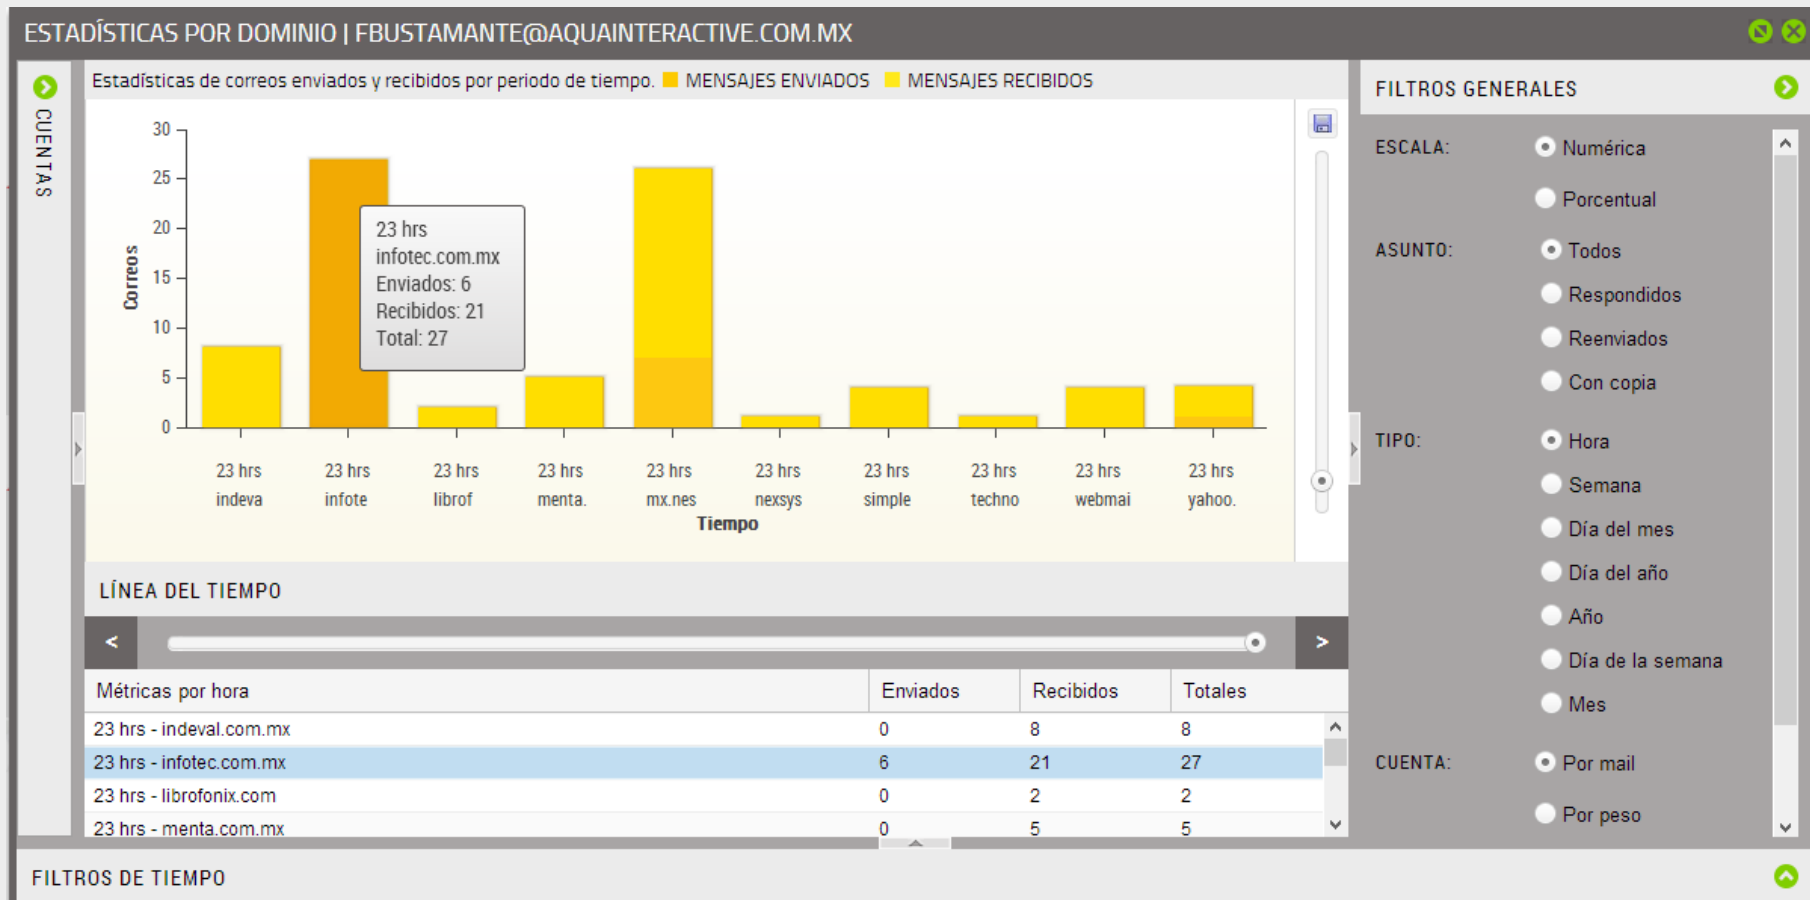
ESTADÍSTICAS POR DOMINIO | FBUSTAMANTE@AQUAINTERACTIVE.COM.MX

CUENTAS

Estadísticas de correos enviados y recibidos por periodo de tiempo. MENSAJES ENVIADOS MENSAJES RECIBIDOS

30
25
20
15
10
5
0

Correos

23 hrs
infotec.com.mx
Enviados: 6
Recibidos: 21
Total: 27

23 hrs indeva
23 hrs infote
23 hrs librof
23 hrs menta.
23 hrs mx.nes
23 hrs nexsys
23 hrs simple
23 hrs techno
23 hrs webmai
23 hrs yahoo.

Tiempo

LÍNEA DEL TIEMPO

<

>

| Métricas por hora | Enviados | Recibidos | Totales |
|---|---|---|---|
| 23 hrs - indeval.com.mx | 0 | 8 | 8 |
| 23 hrs - infotec.com.mx | 6 | 21 | 27 |
| 23 hrs - librofonix.com | 0 | 2 | 2 |
| 23 hrs - menta.com.mx | 0 | 5 | 5 |

FILTROS GENERALES

ESCALA: Numérica
Porcentual

ASUNTO: Todos
Respondidos
Reenviados
Con copia

TIPO: Hora
Semana
Día del mes
Día del año
Año
Día de la semana
Mes

CUENTA: Por mail
Por peso

FILTROS DE TIEMPO